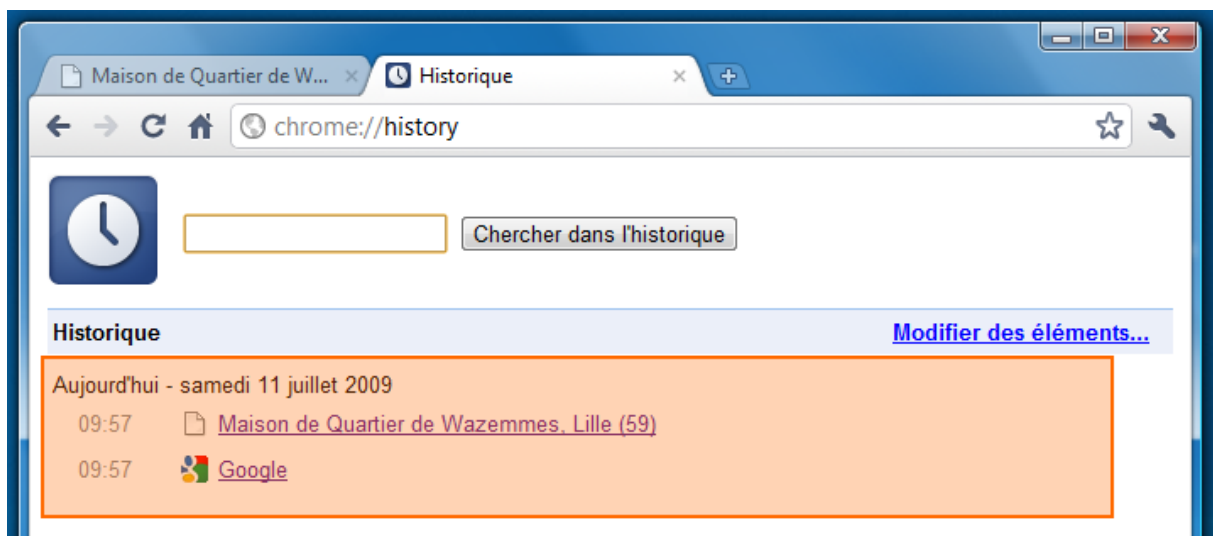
Maison de Quartier de W... ×
Historique ×

chrome://history

Chercher dans l'historique

Historique
Modifier des éléments...

Aujourd'hui - samedi 11 juillet 2009
09:57 Maison de Quartier de Wazemmes, Lille (59)
09:57 Google